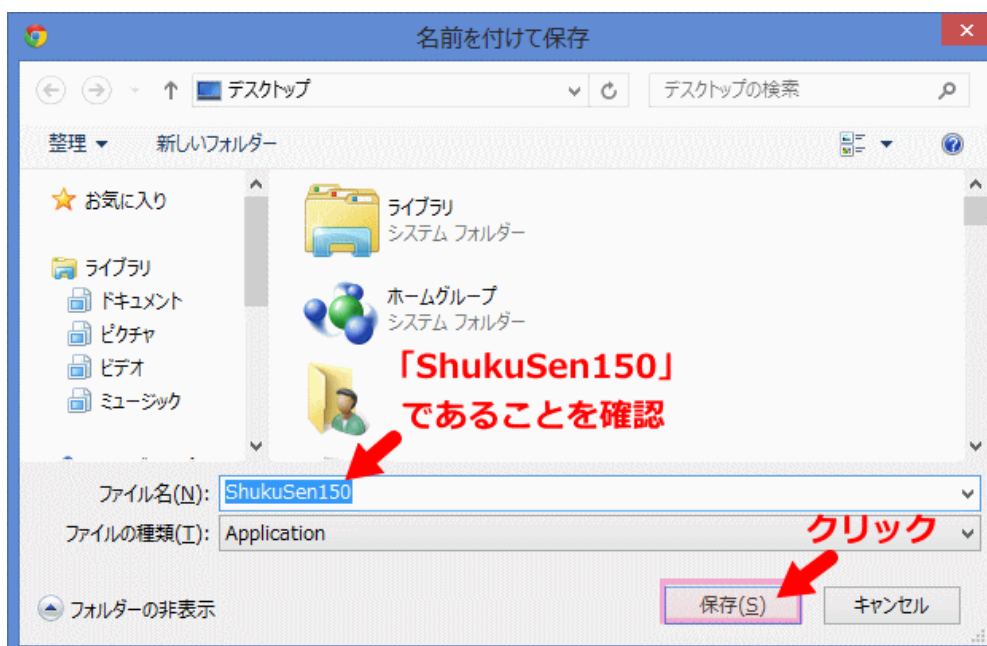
名前を付けて保存

デスクトップ

デスクトップの検索

整理 ▾

新しいフォルダー

お気に入り

ライブラリ

ドキュメント

ピクチャ

ビデオ

ミュージック

ライブラリ
システム フォルダー

ホームグループ
システム フォルダー

「ShukuSen150」
であることを確認

ファイル名(N): ShukuSen150

ファイルの種類(T): Application

クリック

フォルダーの非表示

保存(S)

キャンセル